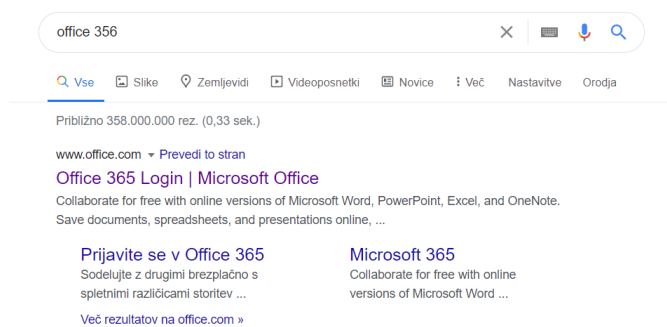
office 356

Vse Slike Zemljevidi Videoposnetki Novice Več Nastavitve Orodja

Približno 358.000.000 rez. (0,33 sek.)

www.office.com ▾ Prevedi to stran

Office 365 Login | Microsoft Office

Collaborate for free with online versions of Microsoft Word, PowerPoint, Excel, and OneNote. Save documents, spreadsheets, and presentations online, ...

Prijavite se v Office 365
Sodelujte z drugimi brezplačno s spletnimi različicami storitev ...

Microsoft 365
Collaborate for free with online versions of Microsoft Word ...

Več rezultatov na office.com »